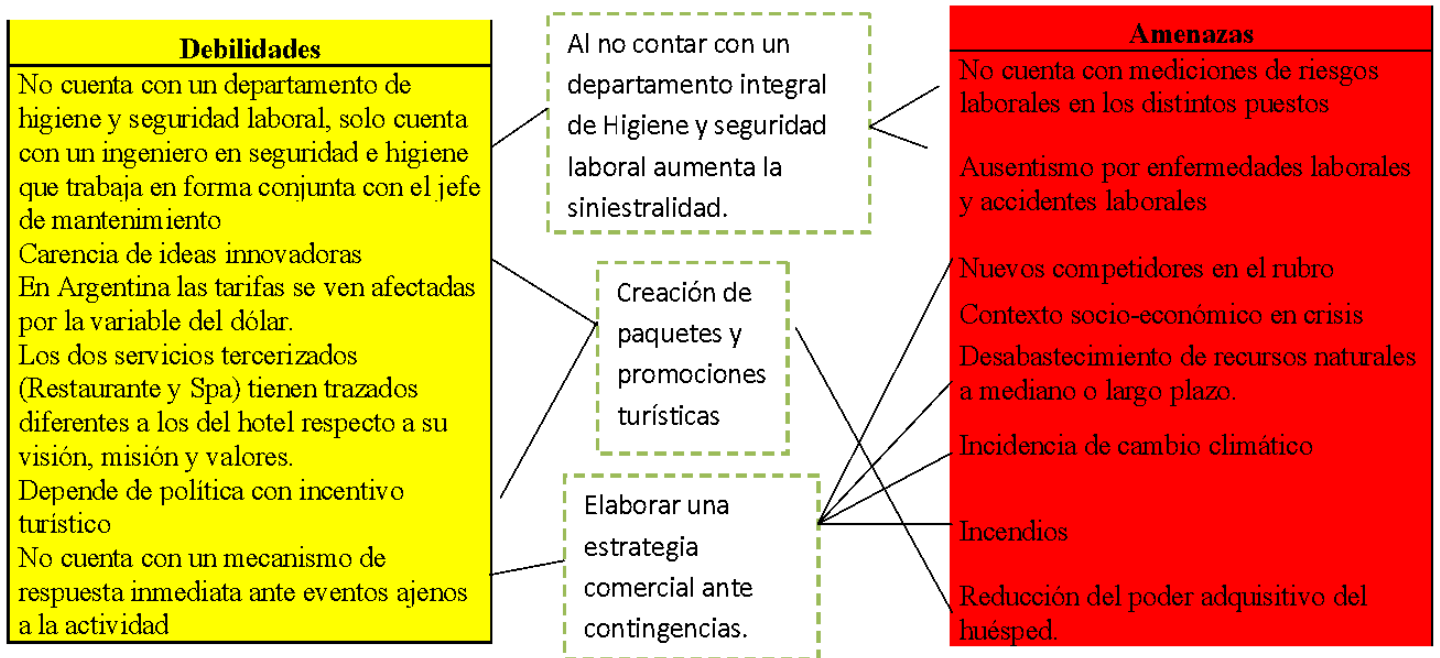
Debilidades

No cuenta con un departamento de higiene y seguridad laboral, solo cuenta con un ingeniero en seguridad e higiene que trabaja en forma conjunta con el jefe de mantenimiento

Carencia de ideas innovadoras

En Argentina las tarifas se ven afectadas por la variable del dólar.

Los dos servicios tercerizados (Restaurante y Spa) tienen trazados diferentes a los del hotel respecto a su visión, misión y valores.

Depende de política con incentivo turístico

No cuenta con un mecanismo de respuesta inmediata ante eventos ajenos a la actividad

Al no contar con un departamento integral de Higiene y seguridad laboral aumenta la siniestralidad.

Creación de paquetes y promociones turísticas

Elaborar una estrategia comercial ante contingencias.

Amenazas

No cuenta con mediciones de riesgos laborales en los distintos puestos

Ausentismo por enfermedades laborales y accidentes laborales

Nuevos competidores en el rubro

Contexto socio-económico en crisis

Desabastecimiento de recursos naturales a mediano o largo plazo.

Incidencia de cambio climático

Incendios

Reducción del poder adquisitivo del huésped.